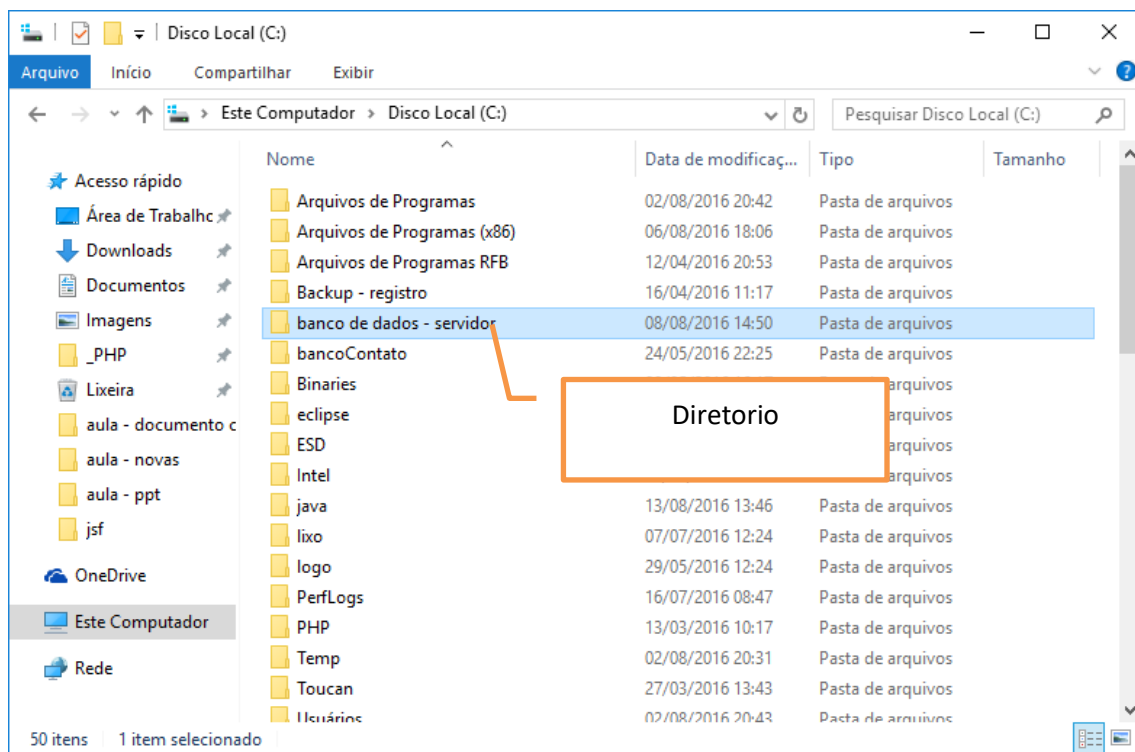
Disco Local (C:)

Arquivo Início Compartilhar Exibir

Este Computador > Disco Local (C:)

Pesquisar Disco Local (C:)

Acesso rápido
Área de Trabalhc
Downloads
Documentos
Imagens
_PHP
Lixeira
aula - documento c
aula - novas
aula - ppt
jsf
OneDrive
Este Computador
Rede

| Nome | Data de modificaç... | Tipo | Tamanho |
|---|---|---|---|
| Arquivos de Programas | 02/08/2016 20:42 | Pasta de arquivos | |
| Arquivos de Programas (x86) | 06/08/2016 18:06 | Pasta de arquivos | |
| Arquivos de Programas RFB | 12/04/2016 20:53 | Pasta de arquivos | |
| Backup - registro | 16/04/2016 11:17 | Pasta de arquivos | |
| banco de dados - servidor | 08/08/2016 14:50 | Pasta de arquivos | |
| bancoContato | 24/05/2016 22:25 | Pasta de arquivos | |
| Binaries | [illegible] | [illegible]arquivos | |
| eclipse | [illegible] | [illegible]arquivos | |
| ESD | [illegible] | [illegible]arquivos | |
| Intel | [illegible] | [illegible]arquivos | |
| java | 13/08/2016 13:46 | Pasta de arquivos | |
| lixo | 07/07/2016 12:24 | Pasta de arquivos | |
| logo | 29/05/2016 12:24 | Pasta de arquivos | |
| PerfLogs | 16/07/2016 08:47 | Pasta de arquivos | |
| PHP | 13/03/2016 10:17 | Pasta de arquivos | |
| Temp | 02/08/2016 20:31 | Pasta de arquivos | |
| Toucan | 27/03/2016 13:43 | Pasta de arquivos | |
| Usuários | 02/08/2016 20:43 | Pasta de arquivos | |

Diretorio

50 itens 1 item selecionado